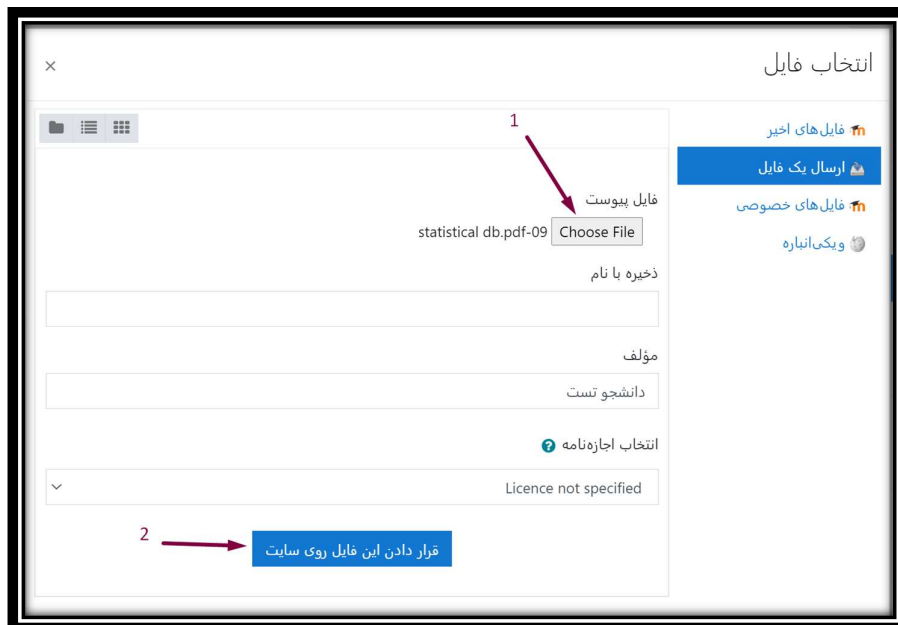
انتخاب فایل

×

فایل‌های اخیر

ارسال یک فایل

فایل‌های خصوصی

ویکی‌انباره

1

فایل پیوست

Choose File statistical db.pdf-09

ذخیره با نام

مؤلف

دانشجو تست

انتخاب اجازه‌نامه

Licence not specified

2

قرار دادن این فایل روی سایت